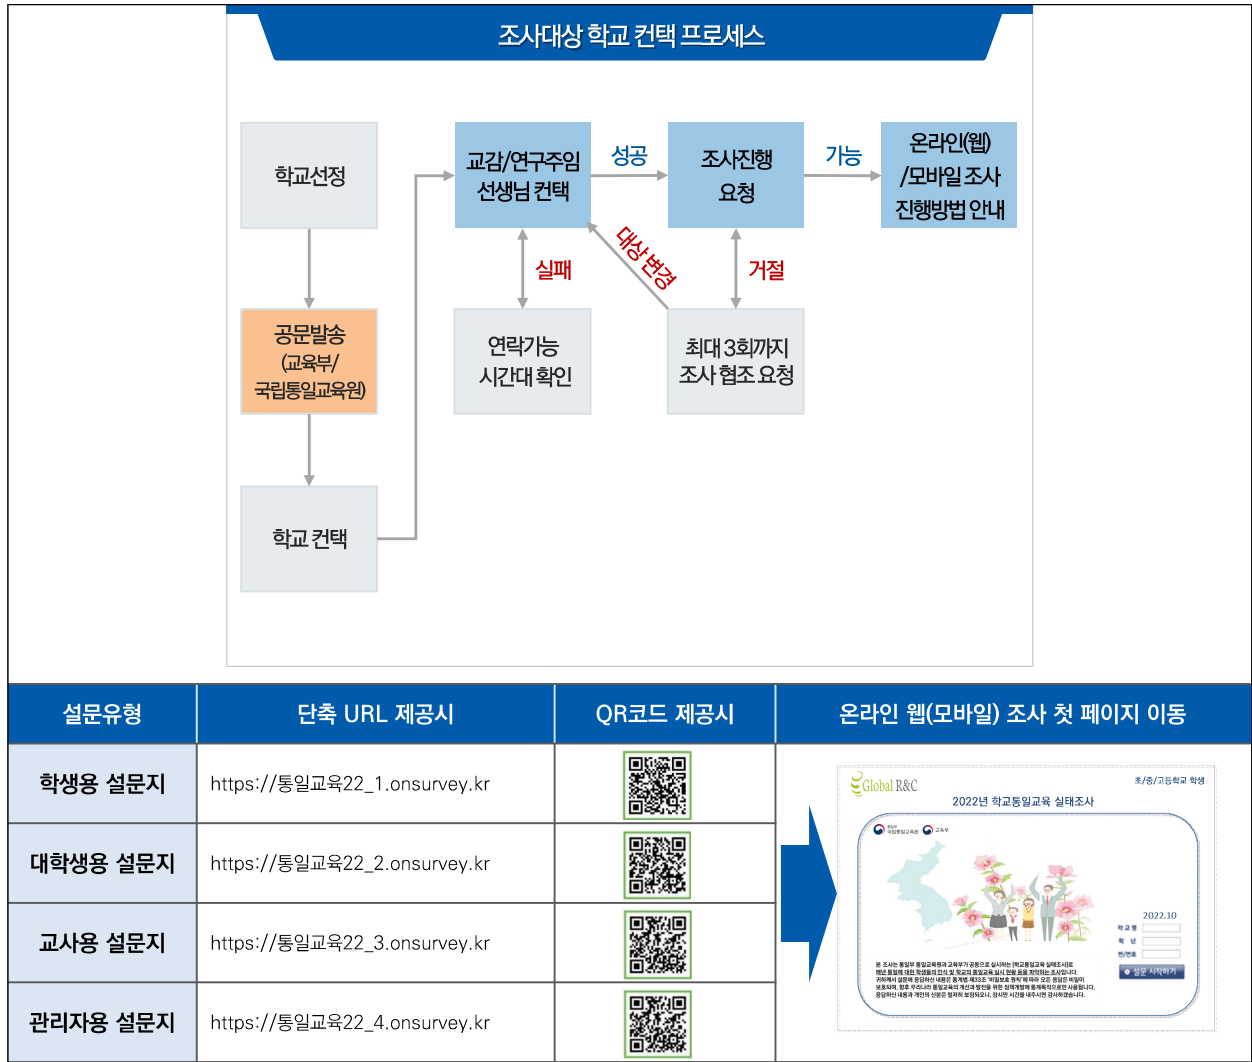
조사대상 학교 컨택 프로세스

학교선정

공문발송 (교육부/ 국립통일교육원)

학교 컨택

교감/연구주임 선생님 컨택

성공

조사진행 요청

가능

온라인(웹) /모바일 조사 진행방법 안내

실패

연락가능 시간대 확인

대상 변경

거절

최대 3회까지 조사 협조 요청

| 설문유형 | 단축 URL 제공시 | QR코드 제공시 | 온라인 웹(모바일) 조사 첫 페이지 이동 |
|---|---|---|---|
| 학생용 설문지 | https://통일교육22_1.onsurvey.kr | | |
| 대학생용 설문지 | https://통일교육22_2.onsurvey.kr | | |
| 교사용 설문지 | https://통일교육22_3.onsurvey.kr | | |
| 관리자용 설문지 | https://통일교육22_4.onsurvey.kr | | |

Global R&C

초/중/고등학교 학생

2022년 학교통일교육 실태조사

국립통일교육원 교육부

2022.10

학교명

학년

반/번호

설문 시작하기

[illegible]